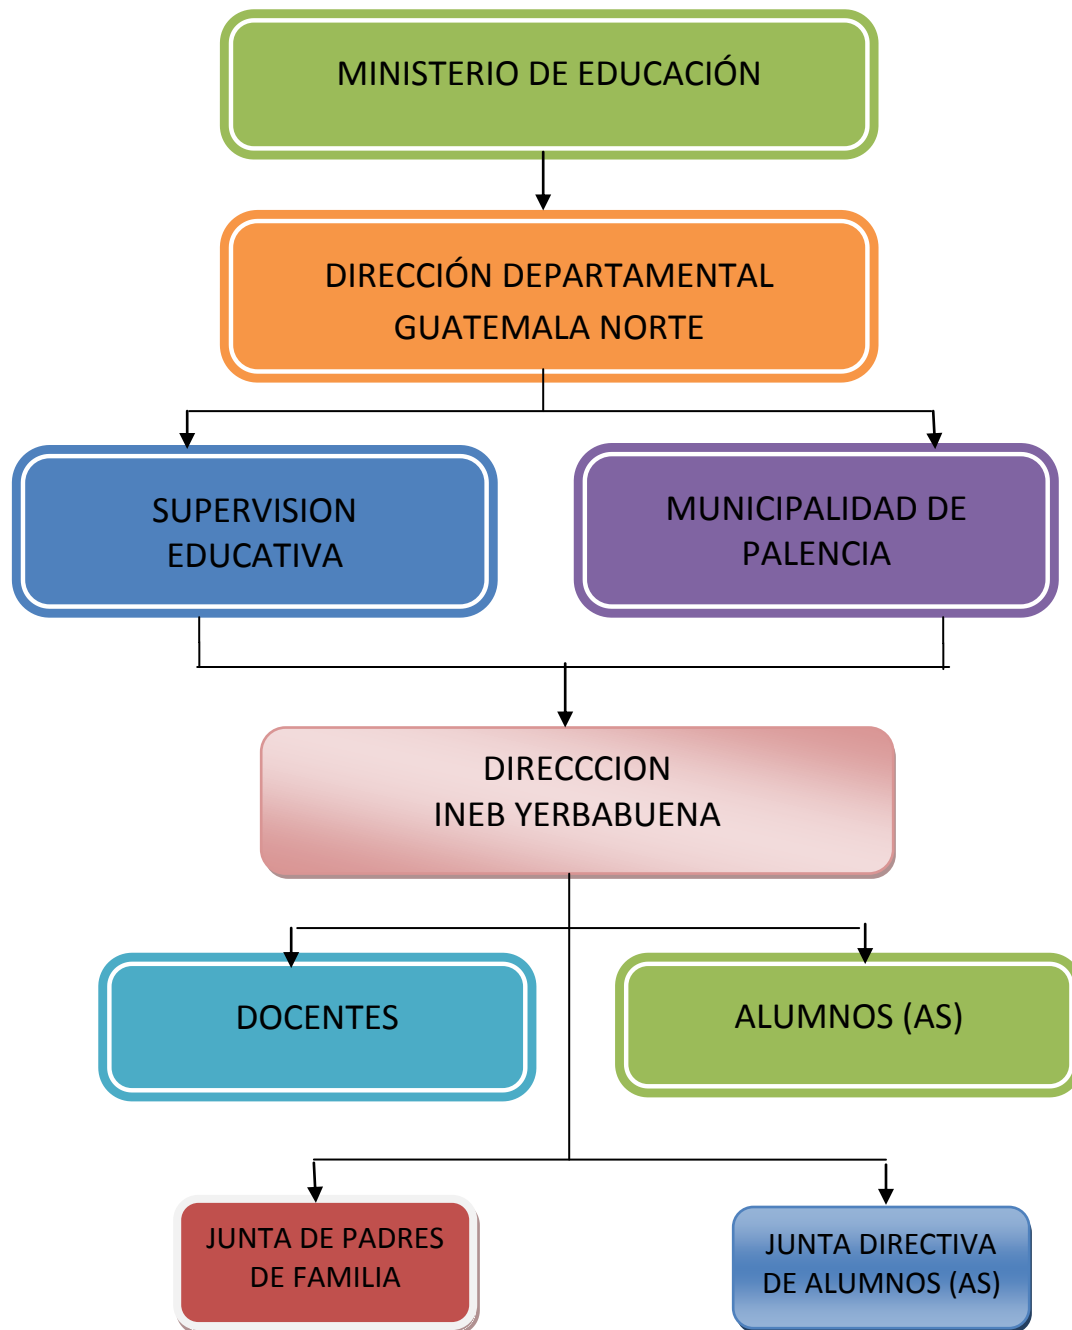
MINISTERIO DE EDUCACIÓN

DIRECCIÓN DEPARTAMENTAL GUATEMALA NORTE

SUPERVISION EDUCATIVA

MUNICIPALIDAD DE PALENCIA

DIRECCCION INEB YERBABUENA

DOCENTES

ALUMNOS (AS)

JUNTA DE PADRES DE FAMILIA

JUNTA DIRECTIVA DE ALUMNOS (AS)